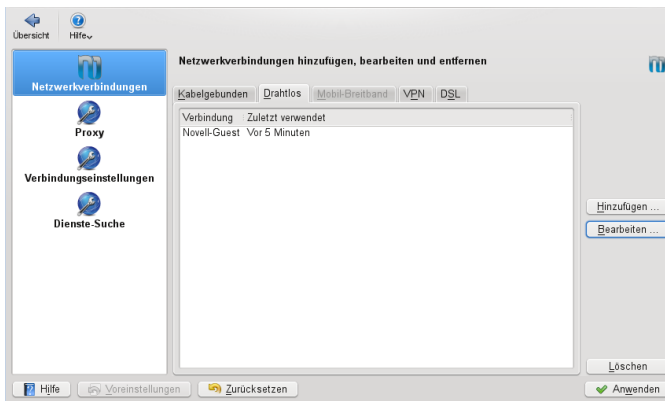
Übersicht Hilfe

Netzwerkverbindungen

Proxy

Verbindungseinstellungen

Dienste-Suche

Netzwerkverbindungen hinzufügen, bearbeiten und entfernen

| Kabelgebunden | Drahtlos | Mobil-Breitband | VPN | DSL |
|---|---|---|---|---|

| Verbindung | Zuletzt verwendet |
|---|---|
| Novell-Guest | Vor 5 Minuten |

Hinzufügen ...

Bearbeiten ...

Löschen

Hilfe Voreinstellungen Zurücksetzen

Anwenden